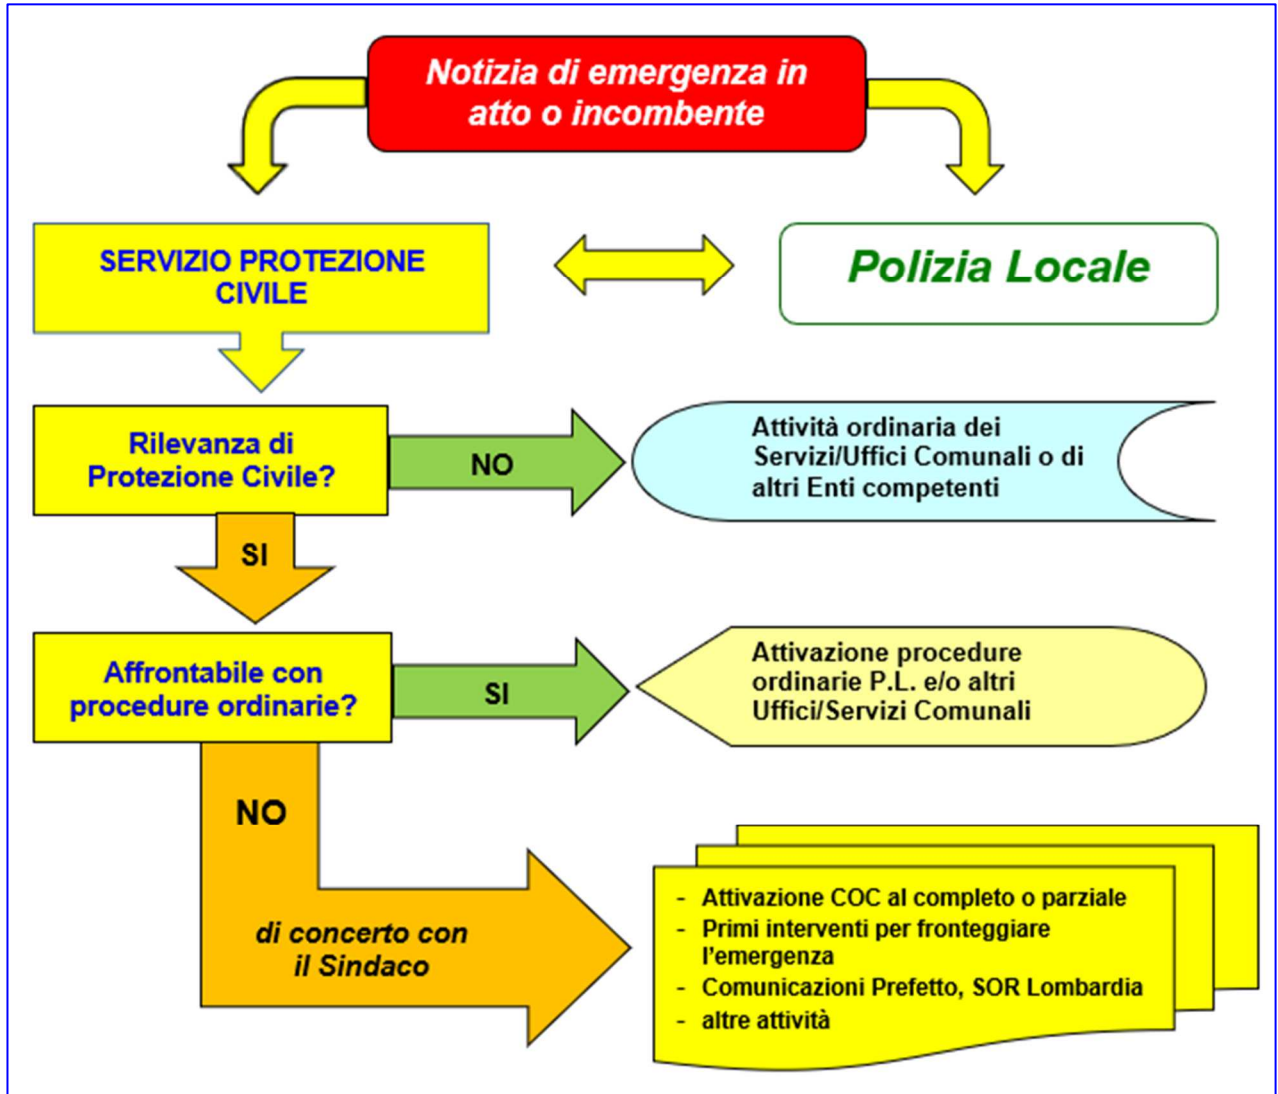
Notizia di emergenza in atto o incombente

SERVIZIO PROTEZIONE CIVILE

Polizia Locale

Rilevanza di Protezione Civile?

NO

Attività ordinaria dei Servizi/Uffici Comunali o di altri Enti competenti

SI

Affrontabile con procedure ordinarie?

SI

Attivazione procedure ordinarie P.L. e/o altri Uffici/Servizi Comunali

NO

di concerto con il Sindaco

- Attivazione COC al completo o parziale
- Primi interventi per fronteggiare l'emergenza
- Comunicazioni Prefetto, SOR Lombardia
- altre attività